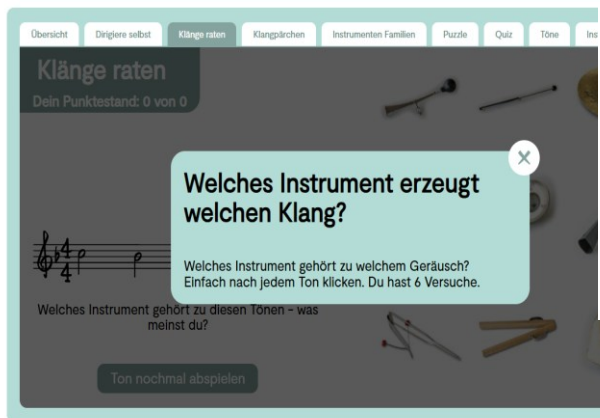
Übersicht | Dirigiere selbst | Klänge raten | Klangpärchen | Instrumenten Familien | Puzzle | Quiz | Töne | Ins

Klänge raten
Dein Punktestand: 0 von 0

Welches Instrument erzeugt welchen Klang?

Welches Instrument gehört zu welchem Geräusch? Einfach nach jedem Ton klicken. Du hast 6 Versuche.

$\frac{4}{4}$

Welches Instrument gehört zu diesen Tönen - was meinst du?

Ton nochmal abspielen